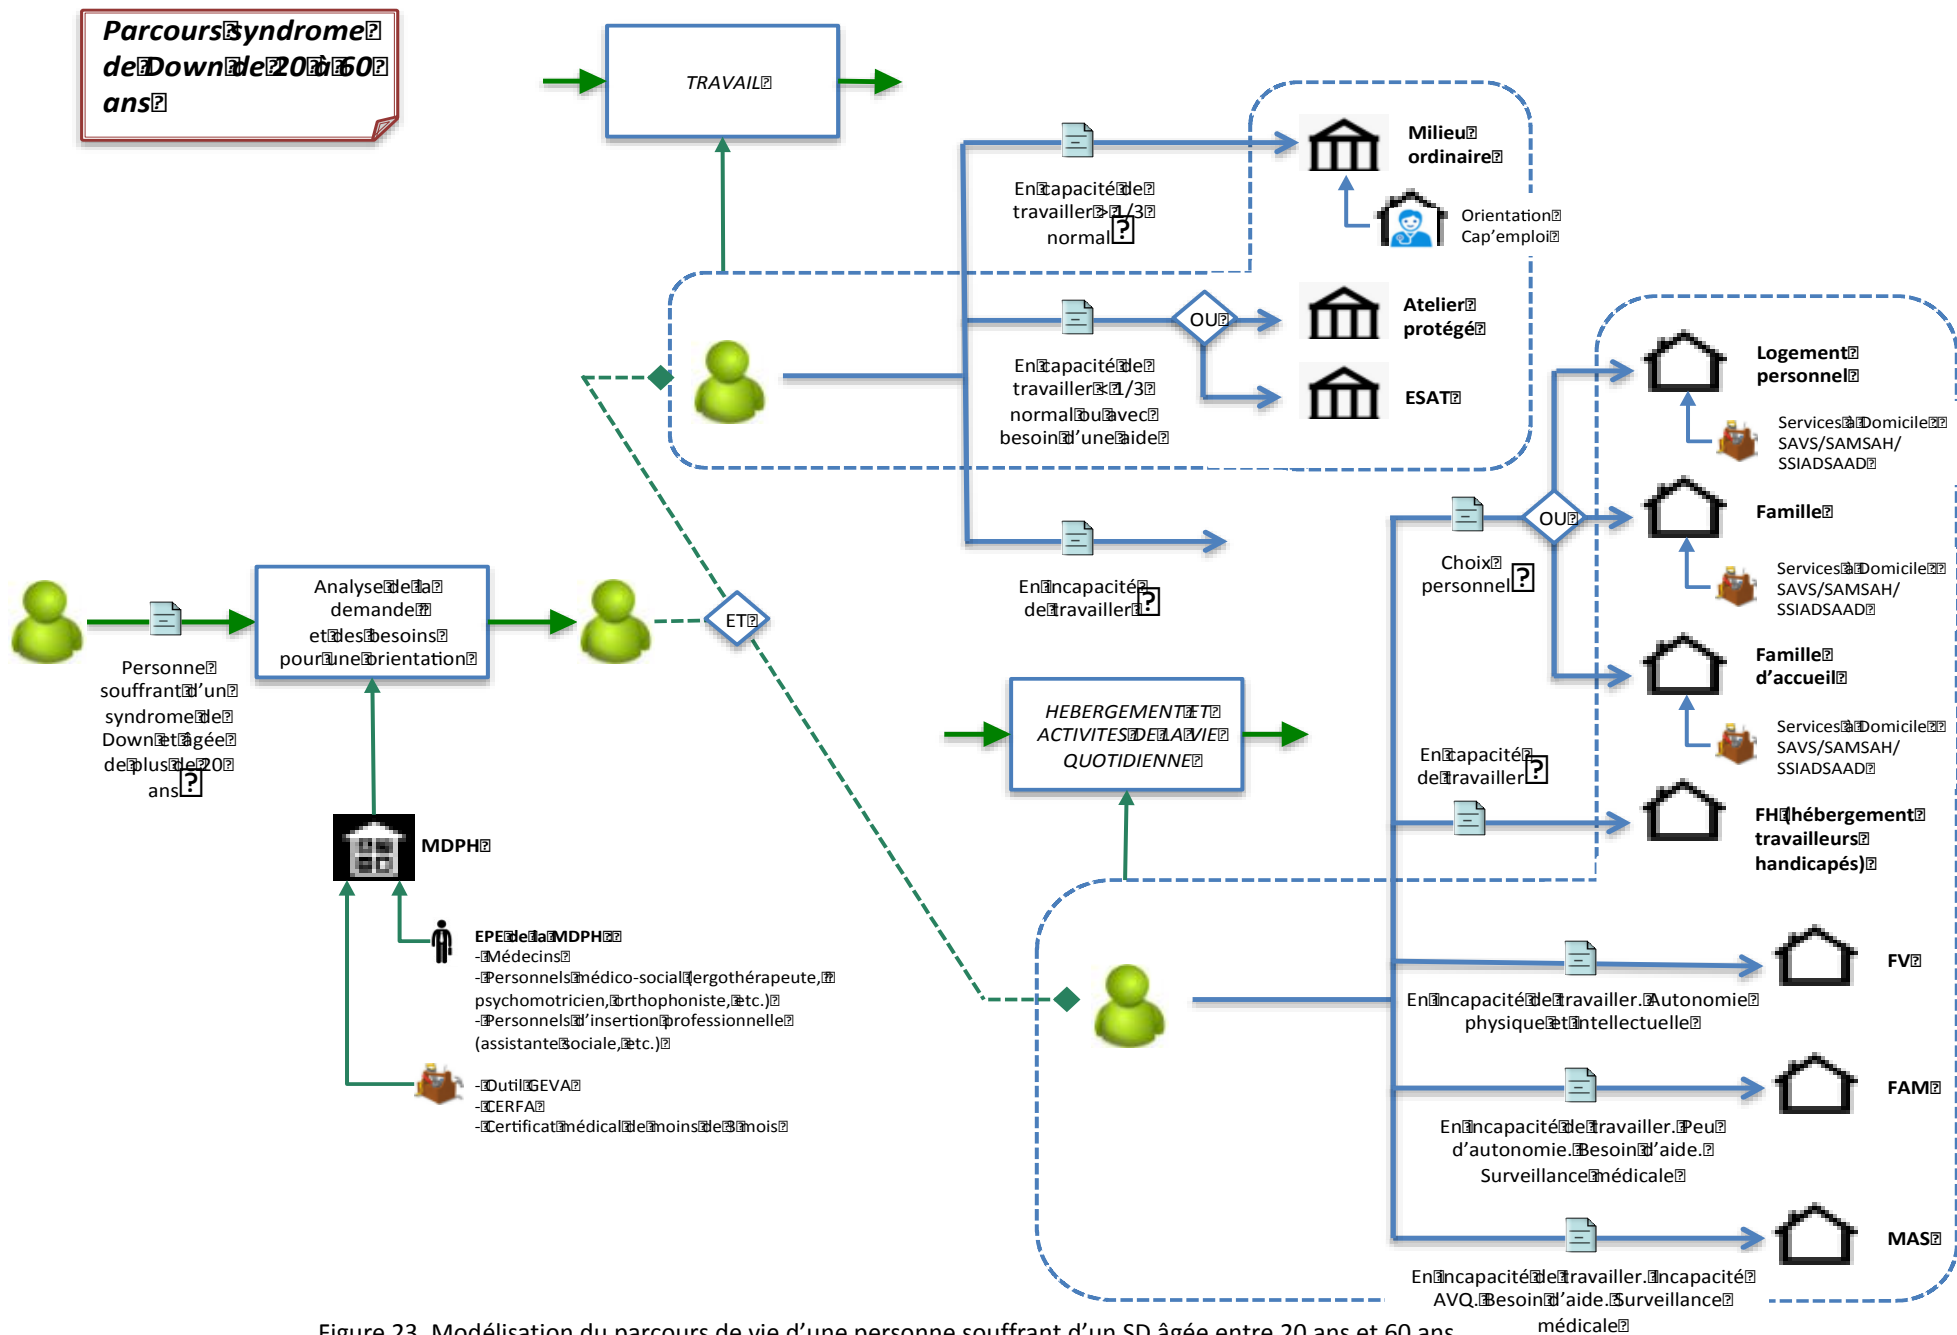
Parcours syndrome de Down de 20 à 60 ans

TRAVAIL

En capacité de travailler >1/3 normal

Milieu ordinaire

Orientation Cap'emploi

OU

Atelier protégé

ESAT

En capacité de travailler <1/3 normal ou avec besoin d'une aide

En incapacité de travailler

Logement personnel

Services à Domicile SAVS/SAMSAH/ SSIADSAAD

OU

Choix personnel

Famille

Services à Domicile SAVS/SAMSAH/ SSIADSAAD

Famille d'accueil

Services à Domicile SAVS/SAMSAH/ SSIADSAAD

En capacité de travailler

FH (hébergement travailleurs handicapés)

Personne souffrant d'un syndrome de Down et âgée de plus de 20 ans

Analyse de la demande et des besoins pour une orientation

ET

HEBERGEMENT ET ACTIVITES DE LA VIE QUOTIDIENNE

MDPH

EPE de la MDPH
- Médecins
- Personnels médico-social (ergothérapeute, psychomotricien, orthophoniste, etc.)
- Personnels d'insertion professionnelle (assistante sociale, etc.)

- Outil GEVA
- CERFA
- Certificat médical de moins de 3 mois

FV

En incapacité de travailler. Autonomie physique et intellectuelle

FAM

En incapacité de travailler. Peu d'autonomie. Besoin d'aide. Surveillance médicale

MAS

En incapacité de travailler. Incapacité AVQ. Besoin d'aide. Surveillance médicale

Figure 23. Modélisation du parcours de vie d'une personne souffrant d'un SD âgée entre 20 ans et 60 ans